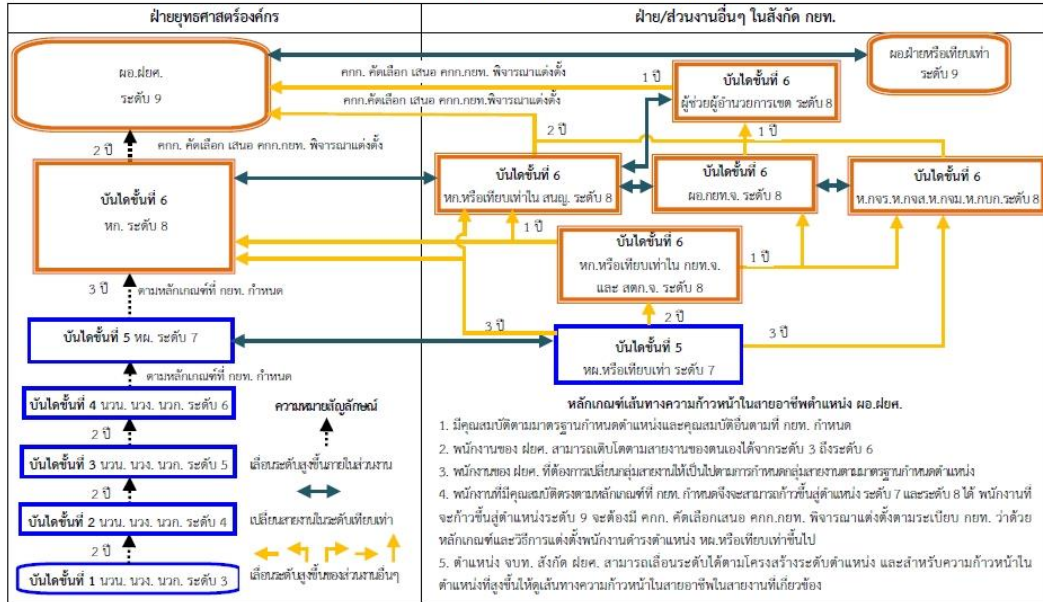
ฝ่ายยุทธศาสตร์องค์กร

ฝ่าย/ส่วนงานอื่นๆ ในสังกัด กยท.

ผอ.ฝยศ.
ระดับ 9

ผอ.ฝ่ายหรือเทียบเท่า
ระดับ 9

คกก. คัดเลือก เสนอ คกก.กยท. พิจารณาแต่งตั้ง

1 ปี

บันไดขั้นที่ 6
ผู้ช่วยผู้อำนวยการเขต ระดับ 8

คกก.คัดเลือก เสนอ คกก.กยท.พิจารณาแต่งตั้ง

2 ปี

1 ปี

2 ปี

คกก. คัดเลือก เสนอ คกก.กยท. พิจารณาแต่งตั้ง

บันไดขั้นที่ 6
หก. ระดับ 8

บันไดขั้นที่ 6
หก.หรือเทียบเท่าใน สนญ. ระดับ 8

บันไดขั้นที่ 6
ผอ.กยท.จ. ระดับ 8

บันไดขั้นที่ 6
ห.กจร.ห.กจส.ห.กจม.ห.กบก. ระดับ 8

1 ปี

บันไดขั้นที่ 6
หก.หรือเทียบเท่าใน กยท.จ.
และ สตก.จ. ระดับ 8

1 ปี

3 ปี

ตามหลักเกณฑ์ที่ กยท. กำหนด

2 ปี

บันไดขั้นที่ 5 หผ. ระดับ 7

3 ปี

3 ปี

บันไดขั้นที่ 5
หผ.หรือเทียบเท่า ระดับ 7

ตามหลักเกณฑ์ที่ กยท. กำหนด

บันไดขั้นที่ 4 นวน. นวง. นวก. ระดับ 6

ความหมายสัญลักษณ์

2 ปี

เลื่อนระดับสูงขึ้นภายในส่วนงาน

บันไดขั้นที่ 3 นวน. นวง. นวก. ระดับ 5

2 ปี

เปลี่ยนสายงานในระดับเทียบเท่า

บันไดขั้นที่ 2 นวน. นวง. นวก. ระดับ 4

2 ปี

เลื่อนระดับสูงขึ้นของส่วนงานอื่นๆ

บันไดขั้นที่ 1 นวน. นวง. นวก. ระดับ 3

หลักเกณฑ์เส้นทางความก้าวหน้าในสายอาชีพตำแหน่ง ผอ.ฝยศ.

1. มีคุณสมบัติตามมาตรฐานกำหนดตำแหน่งและคุณสมบัติอื่นตามที่ กยท. กำหนด

2. พนักงานของ ฝยศ. สามารถเติบโตตามสายงานของตนเองได้จากระดับ 3 ถึงระดับ 6

3. พนักงานของ ฝยศ. ที่ต้องการเปลี่ยนกลุ่มสายงานให้เป็นไปตามการกำหนดกลุ่มสายงานตามมาตรฐานกำหนดตำแหน่ง

4. พนักงานที่มีคุณสมบัติตรงตามหลักเกณฑ์ที่ กยท. กำหนดจึงจะสามารถก้าวขึ้นสู่ตำแหน่ง ระดับ 7 และระดับ 8 ได้ พนักงานที่จะก้าวขึ้นสู่ตำแหน่งระดับ 9 จะต้องมี คกก. คัดเลือกเสนอ คกก.กยท. พิจารณาแต่งตั้งตามระเบียบ กยท. ว่าด้วยหลักเกณฑ์และวิธีการแต่งตั้งพนักงานดำรงตำแหน่ง หผ.หรือเทียบเท่าขึ้นไป

5. ตำแหน่ง จบท. สังกัด ฝยศ. สามารถเลื่อนระดับได้ตามโครงสร้างระดับตำแหน่ง และสำหรับความก้าวหน้าในตำแหน่งที่สูงขึ้นให้ดูเส้นทางความก้าวหน้าในสายอาชีพในสายงานที่เกี่ยวข้อง